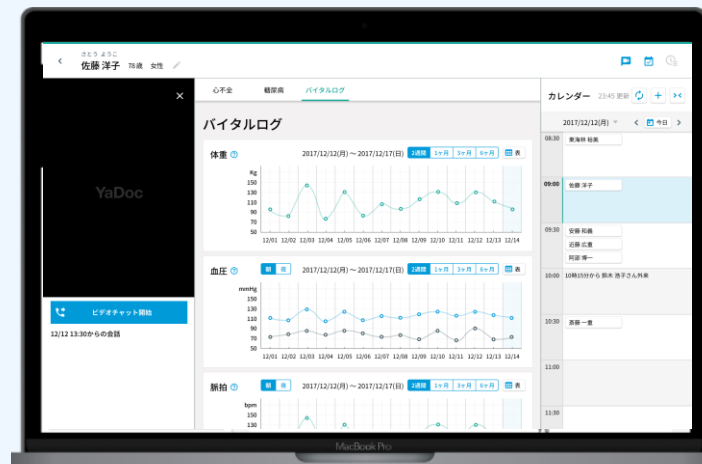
さとう ようこ
佐藤 洋子 78歳 女性

YaDoc

ビデオチャット開始

12/12 13:30からの会話

心不全 糖尿病 バイタルログ

バイタルログ

体重 2017/12/12(月) ~ 2017/12/17(日) 2週間 1ヶ月 3ヶ月 6ヶ月 表

Kg
160
150
130
110
90
70
50

12/01 12/02 12/03 12/04 12/05 12/06 12/07 12/08 12/09 12/10 12/11 12/12 12/13 12/14

血圧 朝 夜 2017/12/12(月) ~ 2017/12/17(日) 2週間 1ヶ月 3ヶ月 6ヶ月 表

mmHg
150
130
110
90
70
50

12/01 12/02 12/03 12/04 12/05 12/06 12/07 12/08 12/09 12/10 12/11 12/12 12/13 12/14

脈拍 朝 夜 2017/12/12(月) ~ 2017/12/17(日) 2週間 1ヶ月 3ヶ月 6ヶ月 表

bpm
150
130

カレンダー 23:45 更新

2017/12/12 今日

08:30 東海林 裕美
09:00 佐藤 洋子
09:30 安藤 和義
近藤 広恵
阿部 博一
10:00 10時15分から 鈴木 浩子さん外来
10:30 斎藤 一恵
11:00
11:30

MacBook Pro